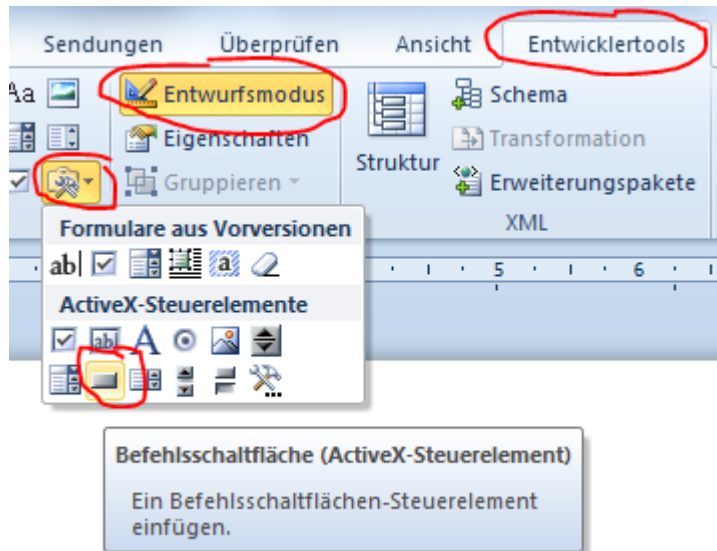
Sendungen Überprüfen Ansicht Entwicklertools

Aa

Entwurfsmodus

Eigenschaften

Gruppieren

Struktur

Schema

Transformation

Erweiterungspakete

XML

Formulare aus Vorversionen

ab|

ActiveX-Steuerelemente

A

5 6

Befehlsschaltfläche (ActiveX-Steuerelement)

Ein Befehlsschaltflächen-Steuerelement einfügen.